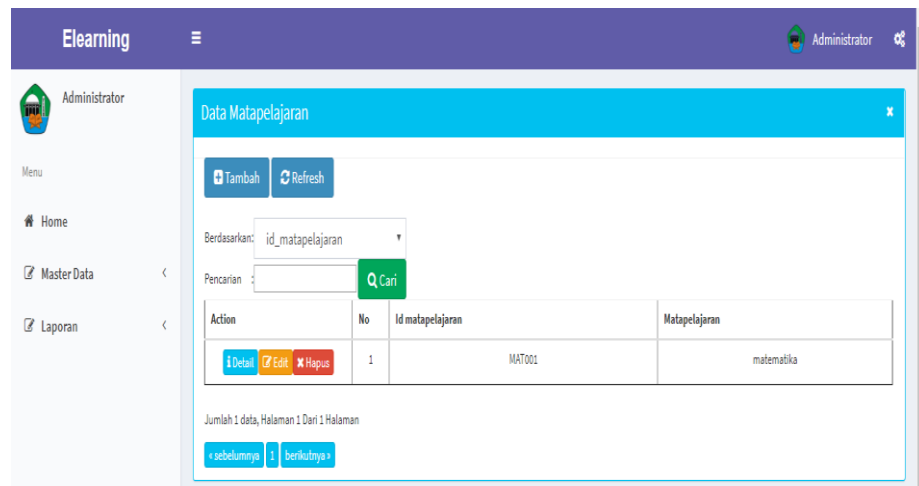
Elearning

Administrator

Administrator

Menu

Home

Master Data

Laporan

Data Matapelajaran

×

Tambah Refresh

Berdasarkan: id_matapelajaran

Pencarian :

Cari

| Action | No | Id matapelajaran | Matapelajaran |
|---|---|---|---|
| Detail Edit Hapus | 1 | MAT001 | matematika |

Jumlah 1 data, Halaman 1 Dari 1 Halaman

« sebelumnya 1 berikutnya »